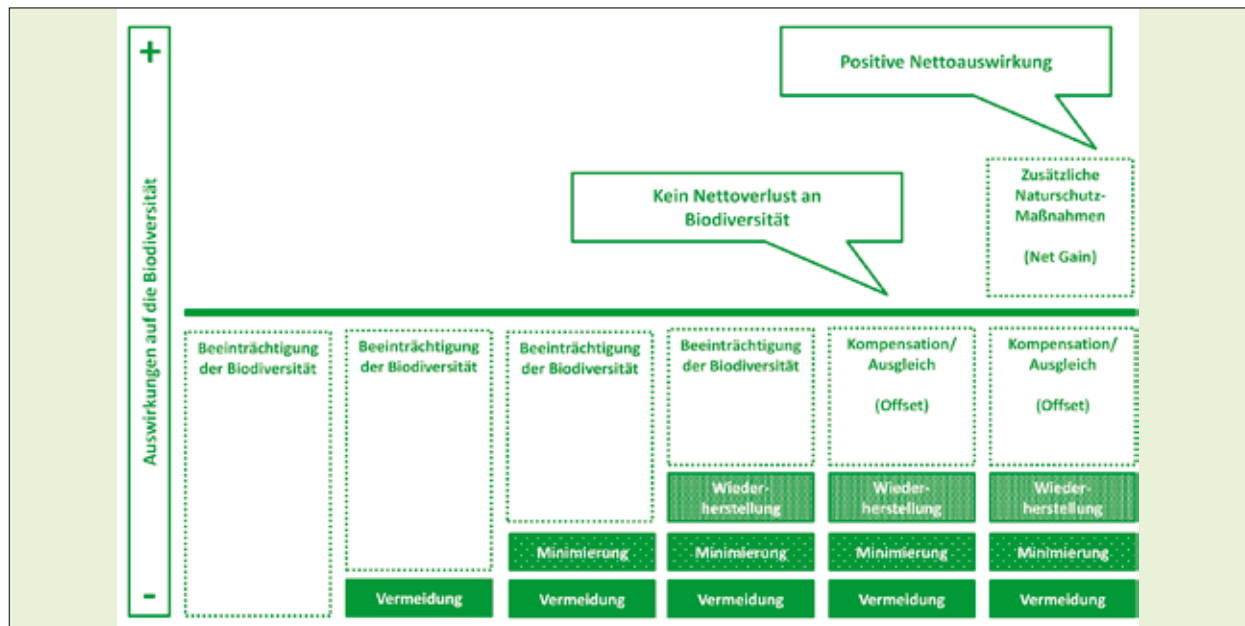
+

Auswirkungen auf die Biodiversität

-

Positive Nettoauswirkung

Kein Nettoverlust an Biodiversität

Zusätzliche Naturschutz-Maßnahmen

(Net Gain)

Beeinträchtigung der Biodiversität

Beeinträchtigung der Biodiversität

Vermeidung

Beeinträchtigung der Biodiversität

Minimierung

Vermeidung

Beeinträchtigung der Biodiversität

Wiederherstellung

Minimierung

Vermeidung

Kompensation/ Ausgleich

(Offset)

Wiederherstellung

Minimierung

Vermeidung

Kompensation/ Ausgleich

(Offset)

Wiederherstellung

Minimierung

Vermeidung